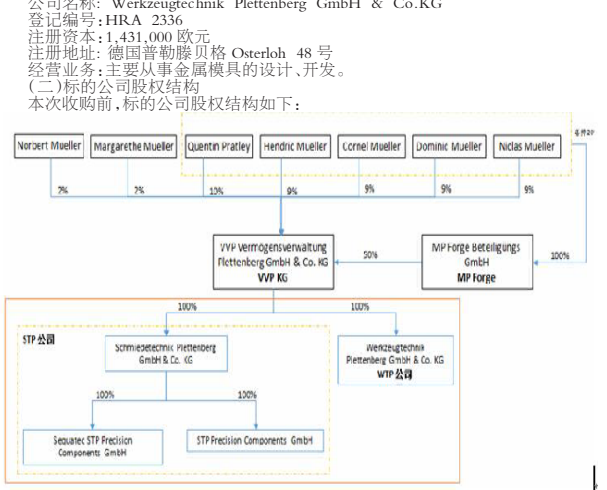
公司名称：Werkzeugtechnik Plettenberg GmbH & Co.KG
登记编号：HRA 2336
注册资本：1,431,000 欧元
注册地址：德国普勒滕贝格 Osterloh 48 号
经营业务：主要从事金属模具的设计、开发。
（二）标的公司股权结构
本次收购前，标的公司股权结构如下：

Norbert Mueller
Margarethe Mueller
Quentin Pratley
Hendric Mueller
Cornel Mueller
Dominic Mueller
Niclas Mueller
各持20

7%
7%
10%
9%
9%
9%
9%

VVP Vermögensverwaltung Plettenberg GmbH & Co. KG
VVP KG

50%

MP Forge Beteiligungs GmbH
MP Forge

100%

100%
100%

STP 公司
Schmiedetechnik Plettenberg GmbH & Co. KG

Werkzeugtechnik Plettenberg GmbH & Co. KG
WTP 公司

100%
100%

Sequatec STP Precision Components GmbH
STP Precision Components GmbH